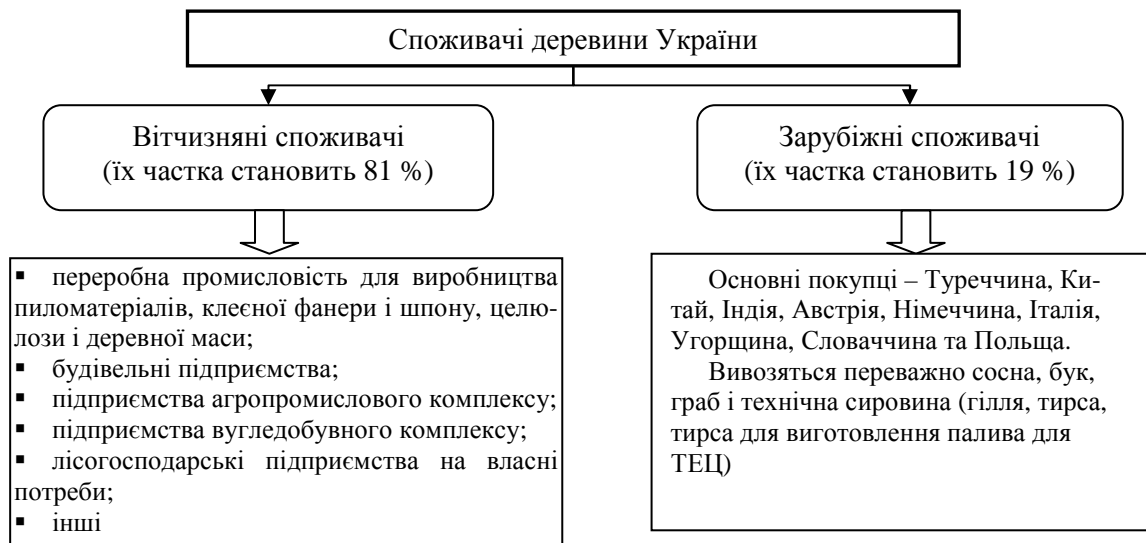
Споживачі деревини України

Вітчизняні споживачі
(їх частка становить 81 %)

Зарубіжні споживачі
(їх частка становить 19 %)

▪ переробна промисловість для виробництва пиломатеріалів, клеєної фанери і шпону, целюлози і деревної маси;
▪ будівельні підприємства;
▪ підприємства агропромислового комплексу;
▪ підприємства вугледобувного комплексу;
▪ лісогосподарські підприємства на власні потреби;
▪ інші

Основні покупці – Туреччина, Китай, Індія, Австрія, Німеччина, Італія, Угорщина, Словаччина та Польща.

Вивозяться переважно сосна, бук, граб і технічна сировина (гілля, тирса, тирса для виготовлення палива для ТЕЦ)